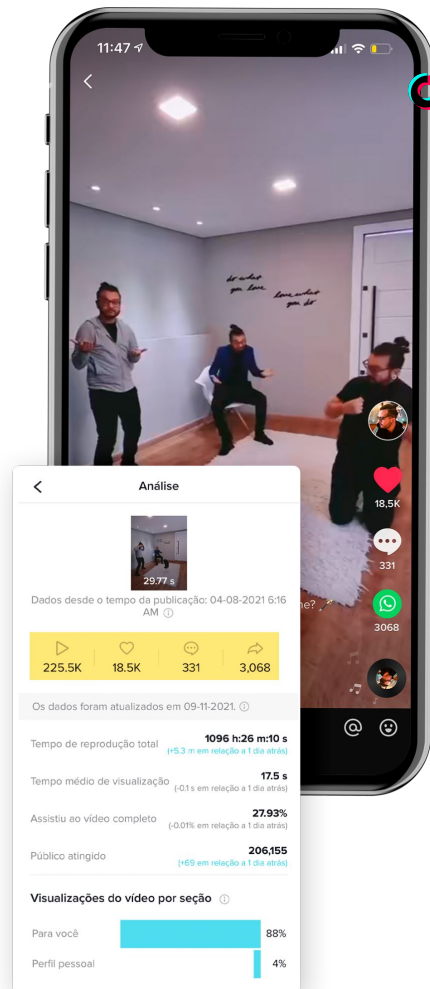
11:47

18,5K

331

3068

Análise

29.77 s

Dados desde o tempo da publicação: 04-08-2021 6:16 AM

| 225.5K | 18.5K | 331 | 3,068 |
|---|---|---|---|

Os dados foram atualizados em 09-11-2021.

Tempo de reprodução total 1096 h:26 m:10 s
(+5.3 m em relação a 1 dia atrás)

Tempo médio de visualização 17.5 s
(-0.1 s em relação a 1 dia atrás)

Assistiu ao vídeo completo 27.93%
(-0.01% em relação a 1 dia atrás)

Público atingido 206,155
(+69 em relação a 1 dia atrás)

Visualizações do vídeo por seção

Para você 88%

Perfil pessoal 4%